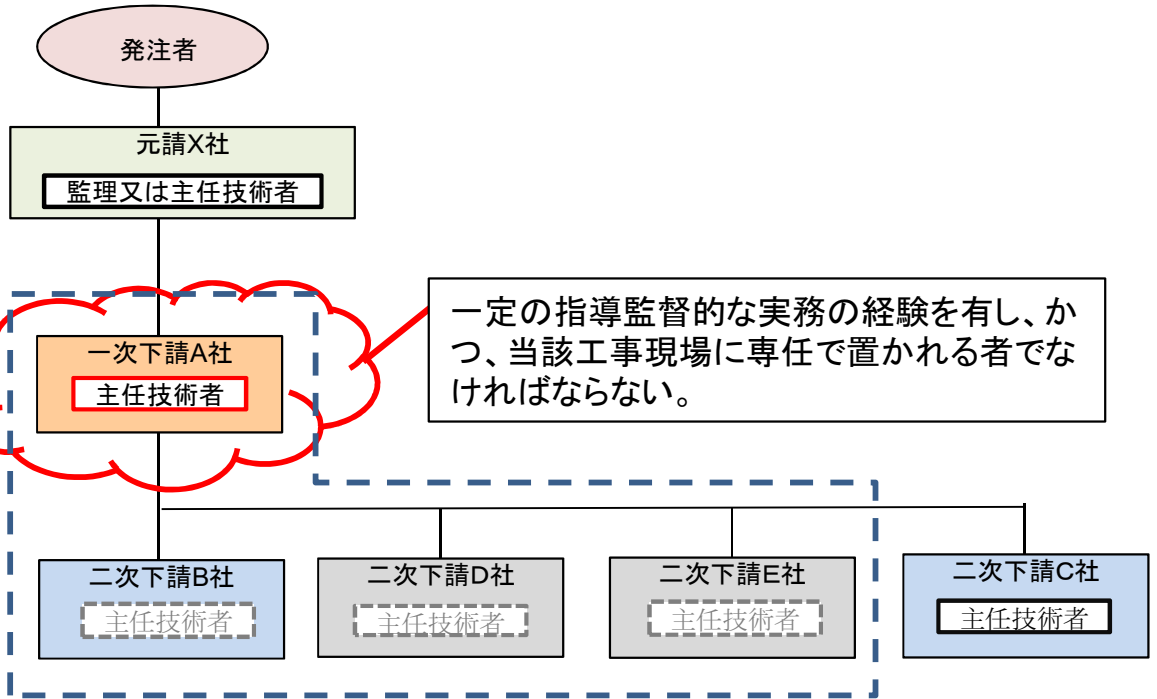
発注者

元請X社

監理又は主任技術者

一次下請A社

主任技術者

一定の指導監督的な実務の経験を有し、かつ、当該工事現場に専任で置かれる者でなければならない。

二次下請B社

主任技術者

二次下請D社

主任技術者

二次下請E社

主任技術者

二次下請C社

主任技術者